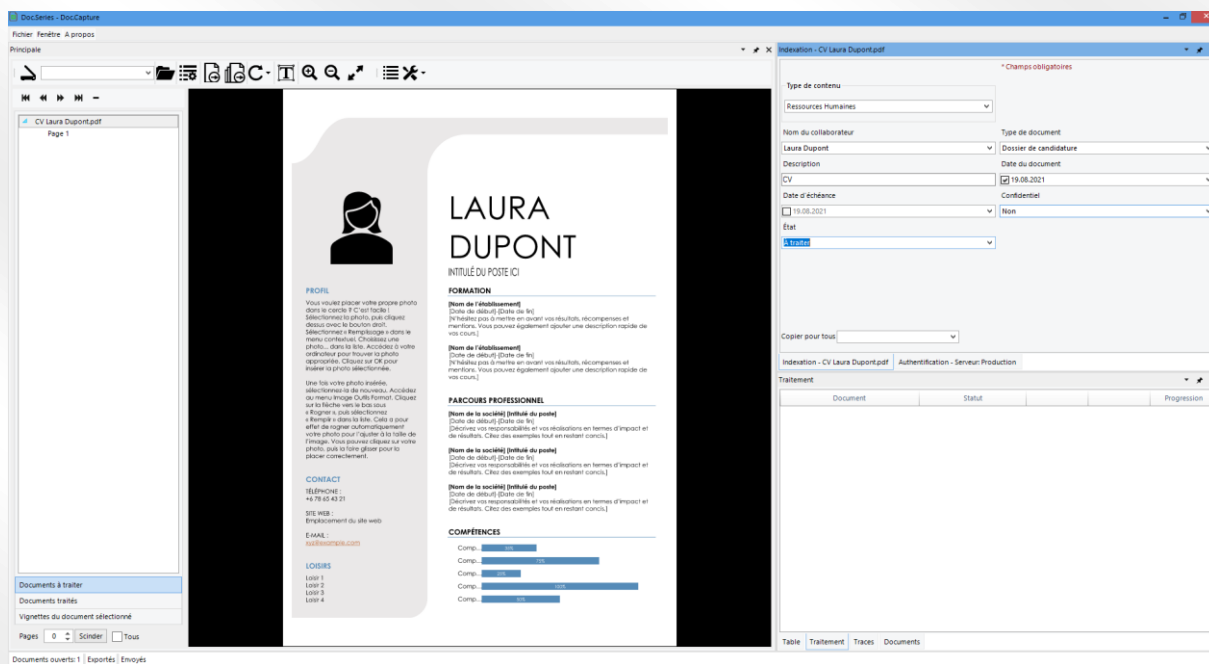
DocSeries - DocCapture

Fichier Fenêtre A propos

Principale

CV Laura Dupont.pdf
Page 1

LAURA
DUPONT
INTITULÉ DU POSTE ICI

PROFIL
Vous voulez placer votre propre photo dans le cercle ? C'est facile ! Sélectionnez la photo, puis cliquez dessus avec le bouton droit. Sélectionnez « Remplissage » dans le menu contextuel. Choisissez une photo... dans la liste. Accédez à votre ordinateur pour trouver la photo appropriée. Cliquez sur OK pour insérer la photo sélectionnée.

Une fois votre photo insérée, sélectionnez-la de nouveau. Accédez au menu Image Outils Format. Cliquez sur la flèche vers le bas sous « Rogner », puis sélectionnez « Remplir » dans la liste. Cela a pour effet de rogner automatiquement votre photo pour l'ajuster à la taille de l'image. Vous pouvez cliquez sur votre photo, puis la faire glisser pour la placer correctement.

CONTACT
TÉLÉPHONE :
+6 78 65 43 21

SITE WEB :
Emplacement du site web

E-MAIL :
xyz@example.com

LOISIRS
Loisir 1
Loisir 2
Loisir 3
Loisir 4

FORMATION
[Nom de l'établissement]
[Date de début]-[Date de fin]
[N'hésitez pas à mettre en avant vos résultats, récompenses et mentions. Vous pouvez également ajouter une description rapide de vos cours.]

[Nom de l'établissement]
[Date de début]-[Date de fin]
[N'hésitez pas à mettre en avant vos résultats, récompenses et mentions. Vous pouvez également ajouter une description rapide de vos cours.]

PARCOURS PROFESSIONNEL
[Nom de la société] [Intitulé du poste]
[Date de début]-[Date de fin]
[Décrivez vos responsabilités et vos réalisations en termes d'impact et de résultats. Citez des exemples tout en restant concis.]

[Nom de la société] [Intitulé du poste]
[Date de début]-[Date de fin]
[Décrivez vos responsabilités et vos réalisations en termes d'impact et de résultats. Citez des exemples tout en restant concis.]

[Nom de la société] [Intitulé du poste]
[Date de début]-[Date de fin]
[Décrivez vos responsabilités et vos réalisations en termes d'impact et de résultats. Citez des exemples tout en restant concis.]

COMPÉTENCES
Comp... 50%
Comp... 75%
Comp... 50%
Comp... 100%
Comp... 60%

Documents à traiter
Documents traités
Vignettes du document sélectionné
Pages 0 Scinder Tous

Indexation - CV Laura Dupont.pdf
* Champs obligatoires
Type de contenu
Ressources Humaines
Nom du collaborateur
Laura Dupont
Type de document
Dossier de candidature
Description
CV
Date du document
19.08.2021
Date d'échéance
19.08.2021
Confidentiel
Non
État
A traiter
Copier pour tous
Indexation - CV Laura Dupont.pdf
Authentification - Serveur: Production
Traitement
Document
Statut
Progression
Table Traitement Traces Documents

Documents ouverts: 1 Exportés Envoyés